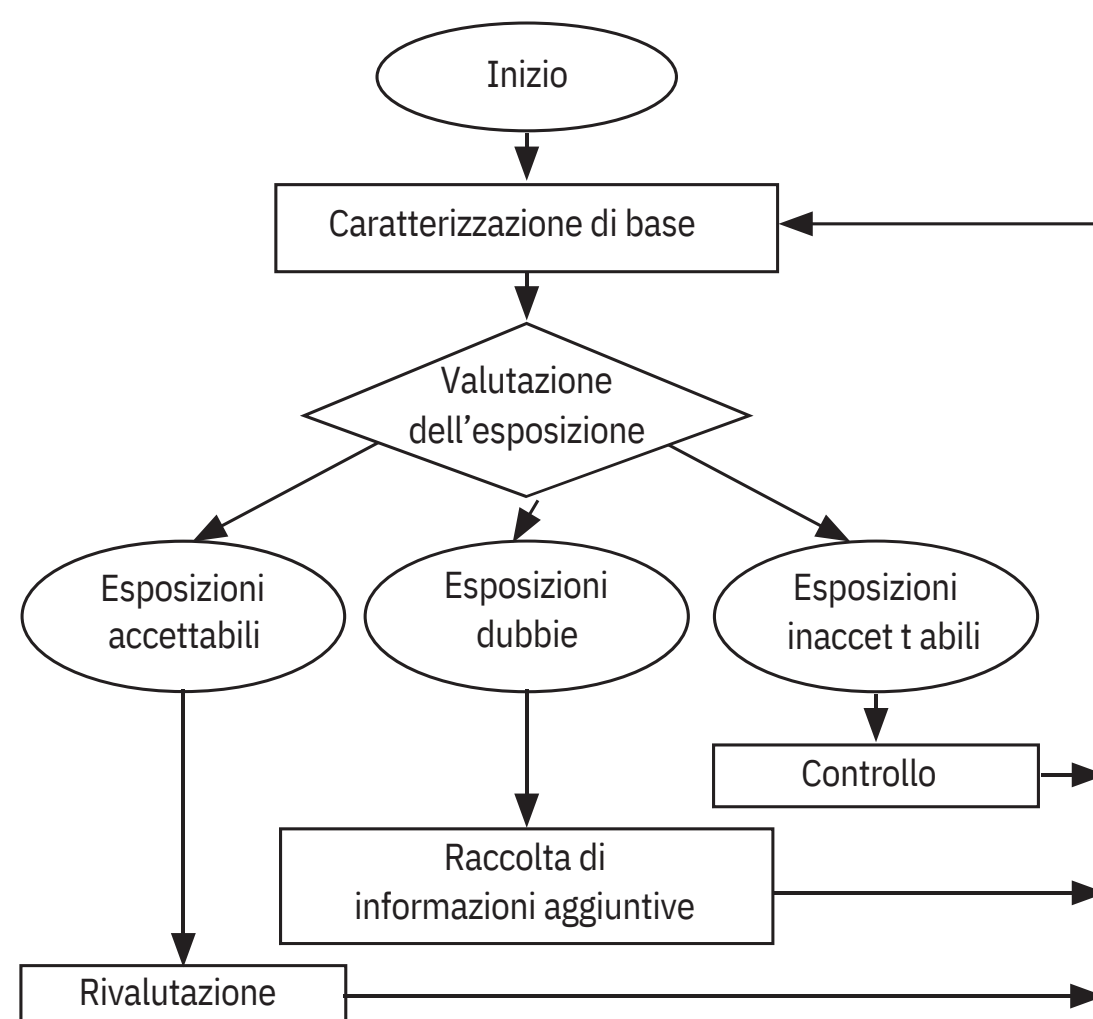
Inizio

Caratterizzazione di base

Valutazione dell'esposizione

Esposizioni accettabili

Esposizioni dubbie

Esposizioni inaccet t abili

Controllo

Raccolta di informazioni aggiuntive

Rivalutazione